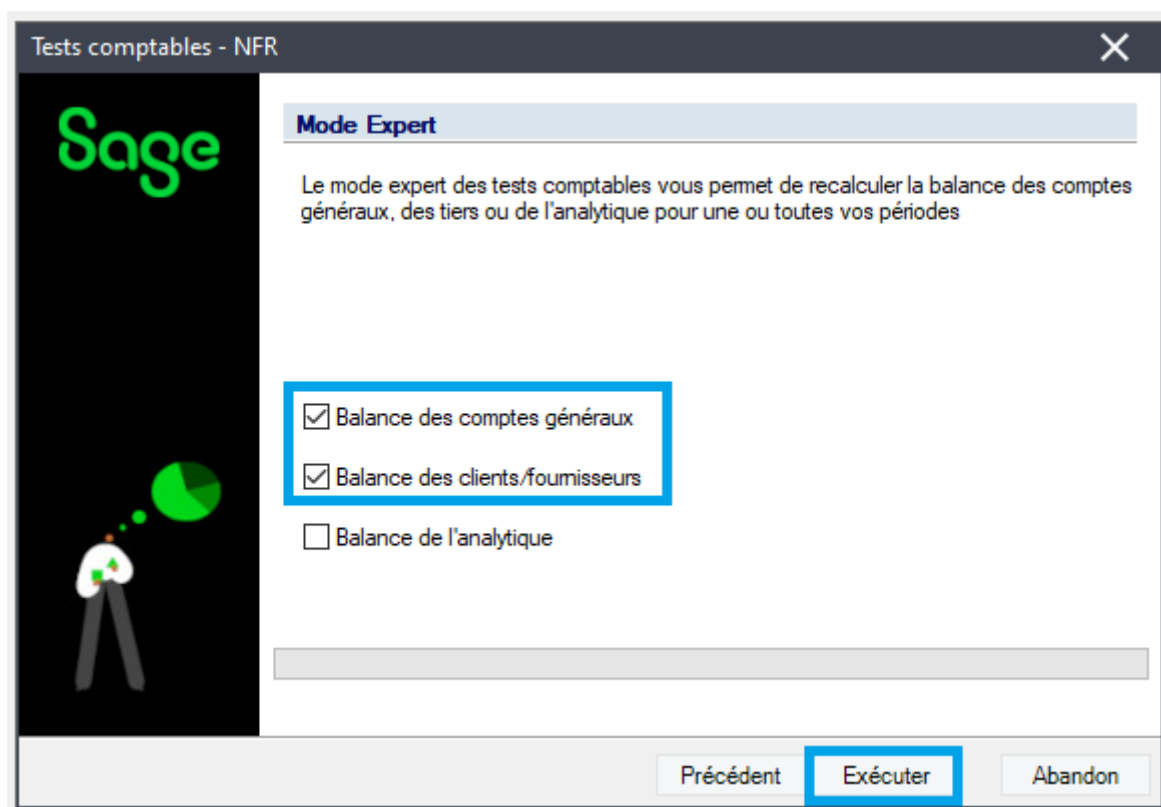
Tests comptables - NFR

Sage

Mode Expert

Le mode expert des tests comptables vous permet de recalculer la balance des comptes généraux, des tiers ou de l'analytique pour une ou toutes vos périodes

☑ Balance des comptes généraux

☑ Balance des clients/fournisseurs

☐ Balance de l'analytique

Précédent | Exécuter | Abandon